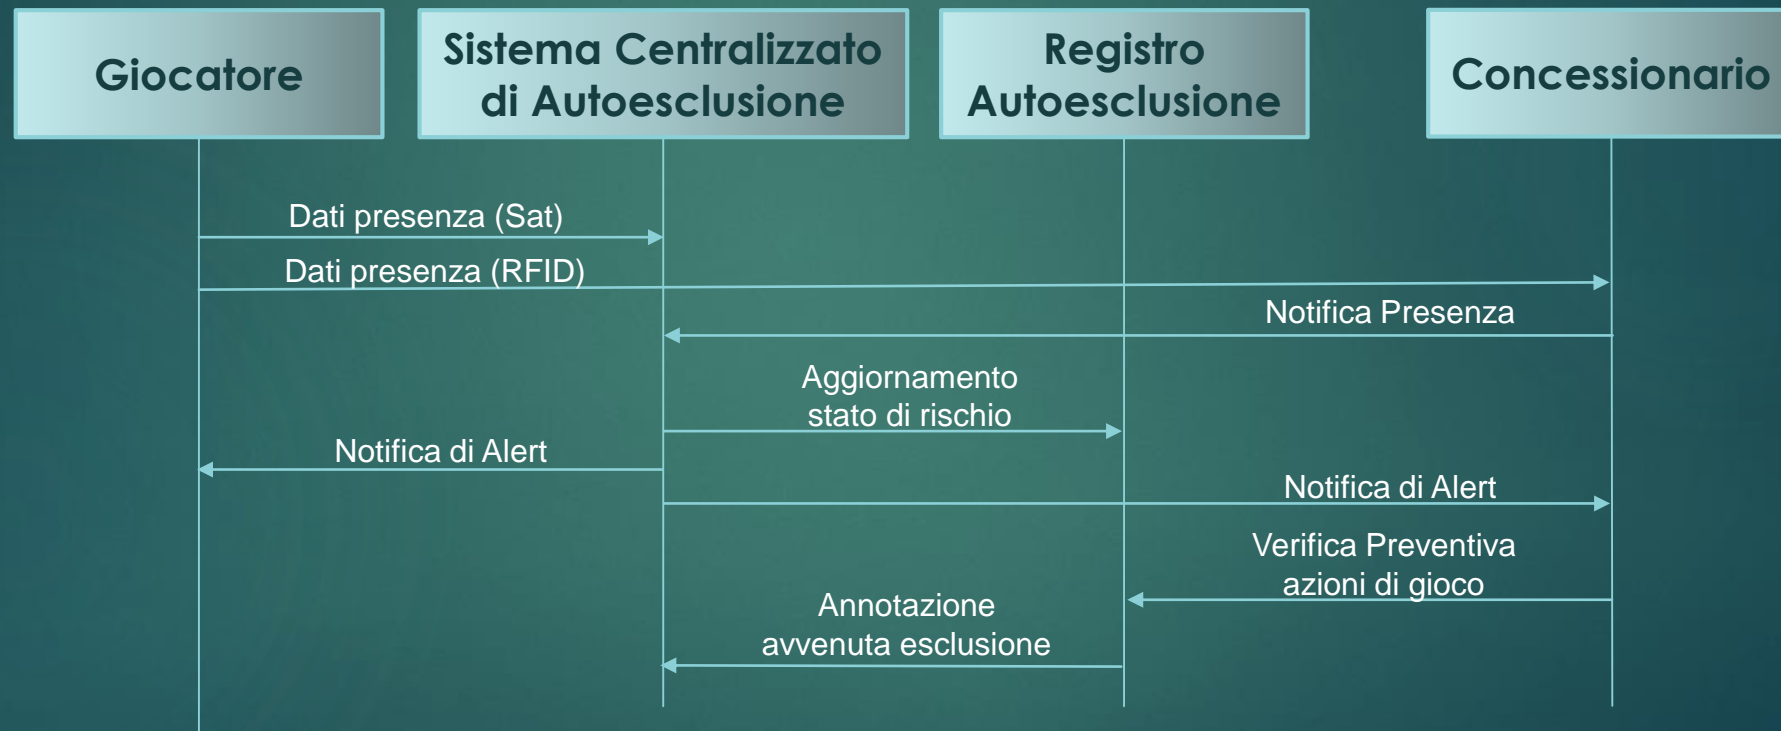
Giocatore

Sistema Centralizzato di Autoesclusione

Registro Autoesclusione

Concessionario

Dati presenza (Sat)

Dati presenza (RFID)

Notifica Presenza

Aggiornamento stato di rischio

Notifica di Alert

Notifica di Alert

Verifica Preventiva azioni di gioco

Annotazione avvenuta esclusione